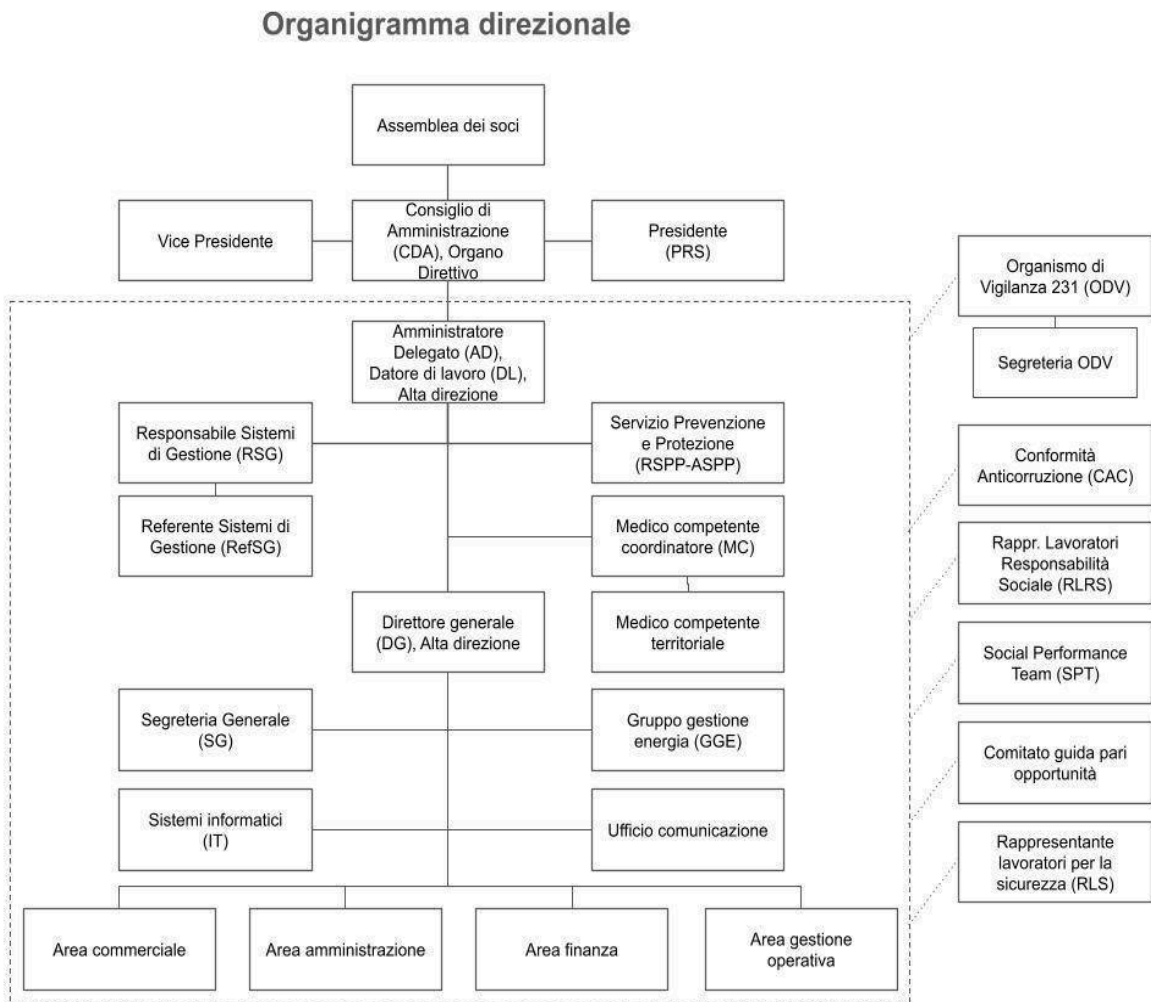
Organigramma direzionale

Assemblea dei soci

Vice Presidente

Consiglio di Amministrazione (CDA), Organo Direttivo

Presidente (PRS)

Organismo di Vigilanza 231 (ODV)

Segreteria ODV

Amministratore Delegato (AD), Datore di lavoro (DL), Alta direzione

Responsabile Sistemi di Gestione (RSG)

Servizio Prevenzione e Protezione (RSPP-ASPP)

Conformità Anticorruzione (CAC)

Referente Sistemi di Gestione (RefSG)

Medico competente coordinatore (MC)

Rappr. Lavoratori Responsabilità Sociale (RLRS)

Direttore generale (DG), Alta direzione

Medico competente territoriale

Social Performance Team (SPT)

Segreteria Generale (SG)

Gruppo gestione energia (GGE)

Comitato guida pari opportunità

Sistemi informatici (IT)

Ufficio comunicazione

Rappresentante lavoratori per la sicurezza (RLS)

Area commerciale

Area amministrazione

Area finanza

Area gestione operativa